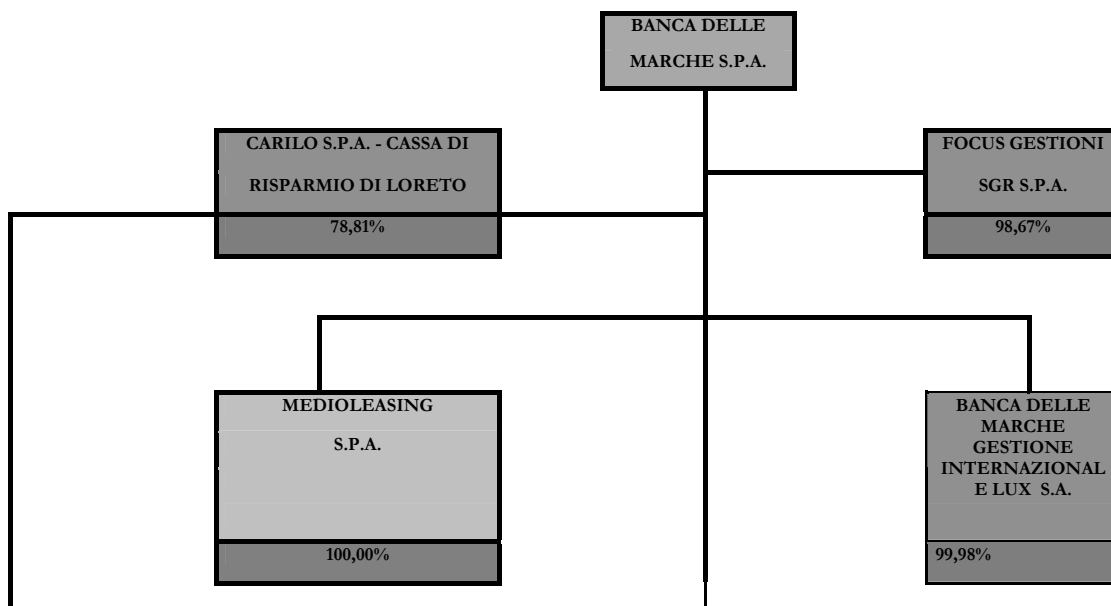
BANCA DELLE MARCHE S.P.A.

CARILO S.P.A. - CASSA DI RISPARMIO DI LORETO
78,81%

FOCUS GESTIONI SGR S.P.A.
98,67%

MEDIOLEASING S.P.A.
100,00%

BANCA DELLE MARCHE GESTIONE INTERNAZIONALE LUX S.A.
99,98%